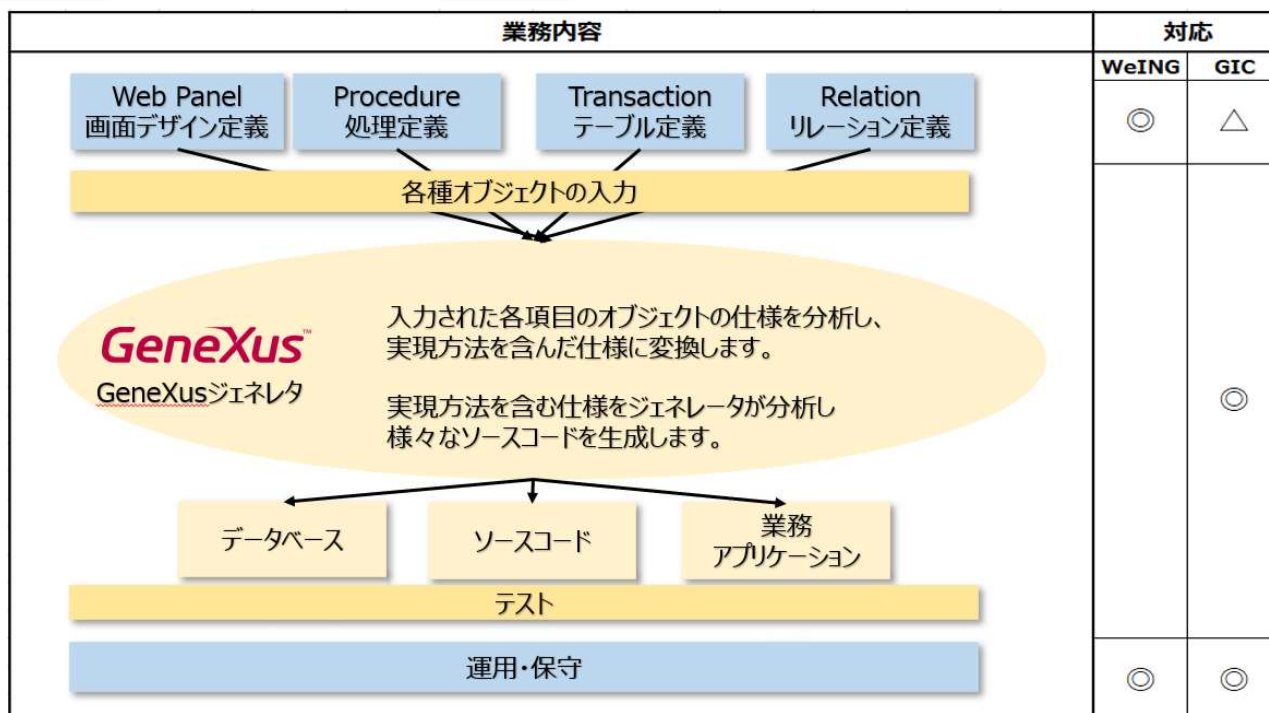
| 業務内容 | 対応 | |
|---|---|---|
| | WeING | GIC |
| Web Panel 画面デザイン定義 / Procedure 処理定義 / Transaction テーブル定義 / Relation リレーション定義 | ◎ | △ |
| 各種オブジェクトの入力 | | |
| GeneXus™ GeneXusジェネレタ 入力された各項目のオブジェクトの仕様を分析し、実現方法を含んだ仕様に変換します。 実現方法を含む仕様をジェネレータが分析し様々なソースコードを生成します。 | | ◎ |
| データベース / ソースコード / 業務 アプリケーション | | |
| テスト | | |
| 運用・保守 | ◎ | ◎ |